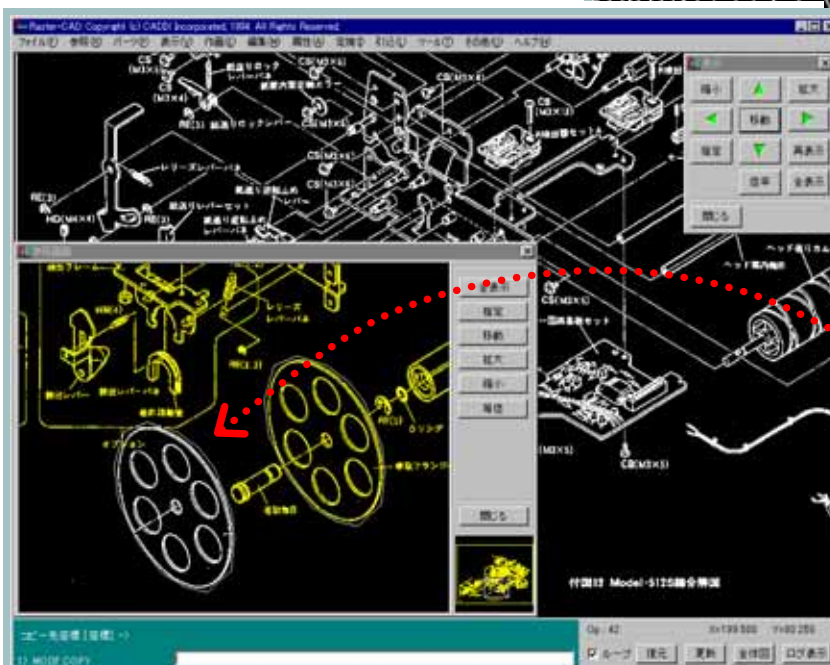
Raster-CAD Copyright (c) CADDI Incorporated, 1994. All Rights Reserved.

ファイル(F) 参照(R) パーツ(P) 表示(V) 作図(D) 編集(E) 属性(A) 寸法(S) 印刷(L) ツール(T) その他(O) ヘルプ(H)

CS (M3×5)

CS (M3×4)

RE(3)

レリーズレバーバネ

RE(3)

HD(M3×4)

CS(M3×4)

CS(M3×5)

CS(M3×6)

CS(M3×3)

縮小

拡大

移動

指定

再表示

倍率

全表示

閉じる

ヘッド駆動部

全表示

指定

移動

拡大

縮小

等倍

閉じる

レリーズレバーバネ

RE(3)

RE(3)

Oリング

オプション

CS(M3×5)

CS(M3×5)

CS(M3×5)

付図13 Model-5125組分解図

コピー先座標 [座標] ->

1) MODE COPY

Op: 42

X=139.500 Y=80.250

ループ

復元

更新

全体図

ログ表示